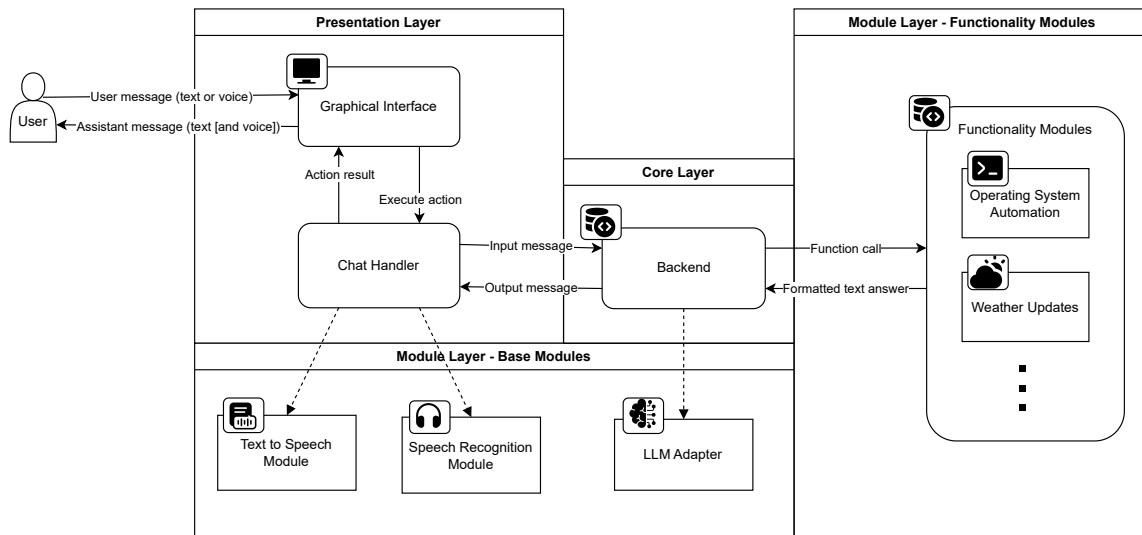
Presentation Layer

Module Layer - Functionality Modules

User

User message (text or voice)

Assistant message (text [and voice])

Graphical Interface

Action result

Execute action

Core Layer

Functionality Modules

Operating System Automation

Chat Handler

Input message

Backend

Function call

Output message

Formatted text answer

Weather Updates

Module Layer - Base Modules

Text to Speech Module

Speech Recognition Module

LLM Adapter